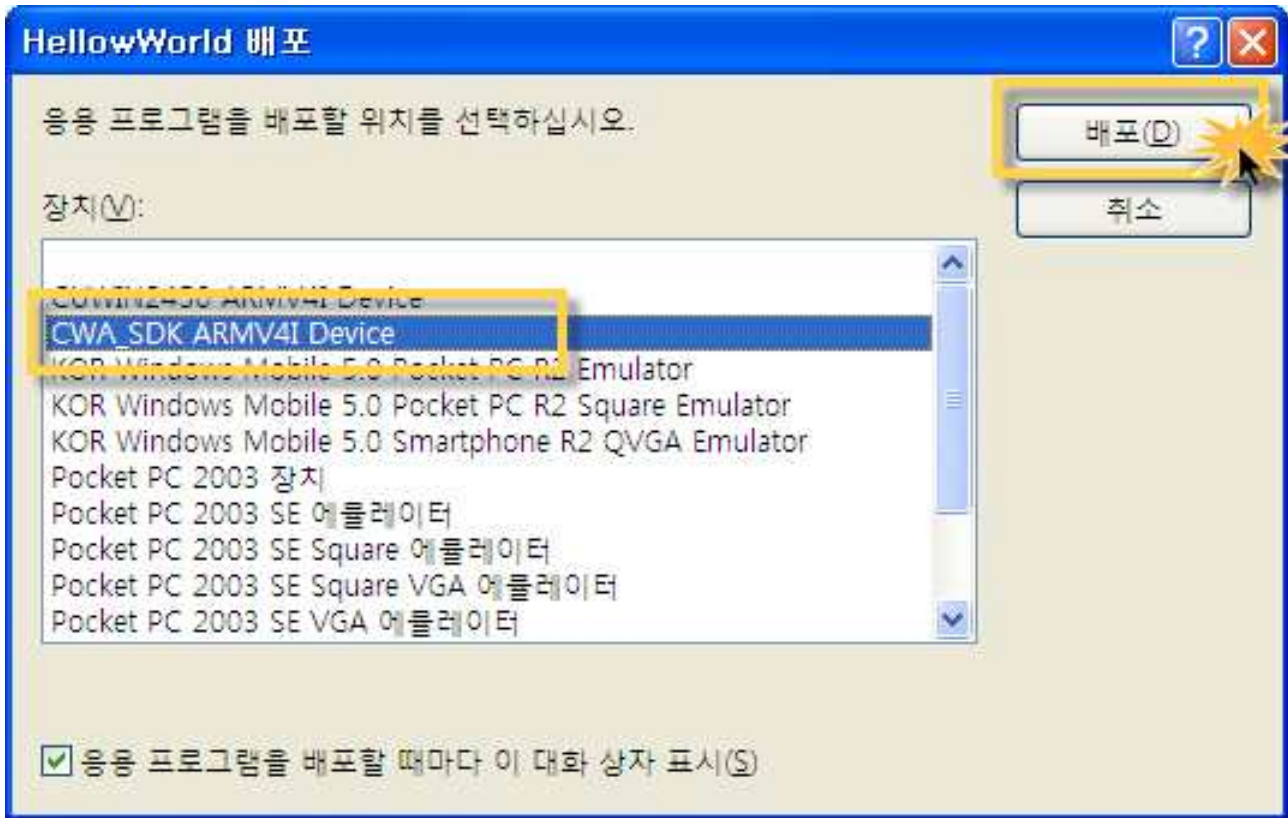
HellowWorld 배포

응용 프로그램을 배포할 위치를 선택하십시오.

배포(D)

취소

장치(V):

CWA_SDK ARMV4I Device
KOR Windows Mobile 5.0 Pocket PC R2 Emulator
KOR Windows Mobile 5.0 Pocket PC R2 Square Emulator
KOR Windows Mobile 5.0 Smartphone R2 QVGA Emulator
Pocket PC 2003 장치
Pocket PC 2003 SE 에뮬레이터
Pocket PC 2003 SE Square 에뮬레이터
Pocket PC 2003 SE Square VGA 에뮬레이터
Pocket PC 2003 SE VGA 에뮬레이터

응용 프로그램을 배포할 때마다 이 대화 상자 표시(S)